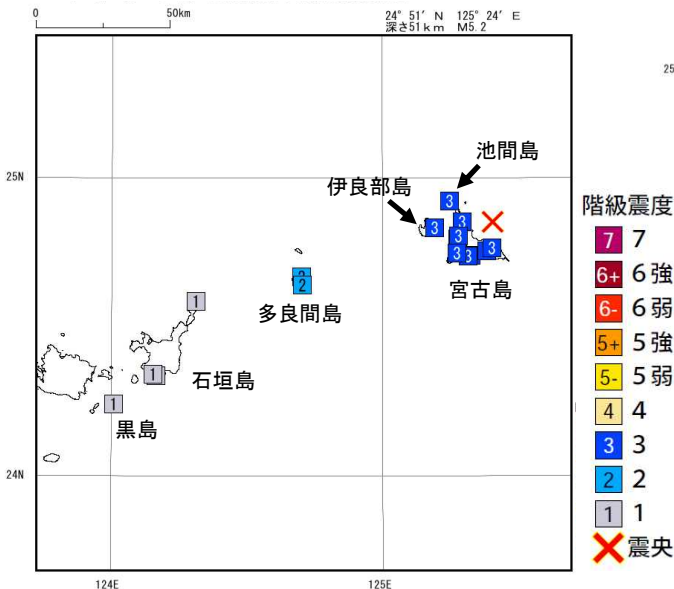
0 50km

24° 51′ N 125° 24′ E
深さ51km M5.2

25

25N

池間島

伊良部島

3
3
3
3
3
3
3
3

宮古島

2
2

多良間島

1

1

石垣島

1

黒島

24N

124E

125E

階級震度
7 7
6+ 6強
6- 6弱
5+ 5強
5- 5弱
4 4
3 3
2 2
1 1
震央